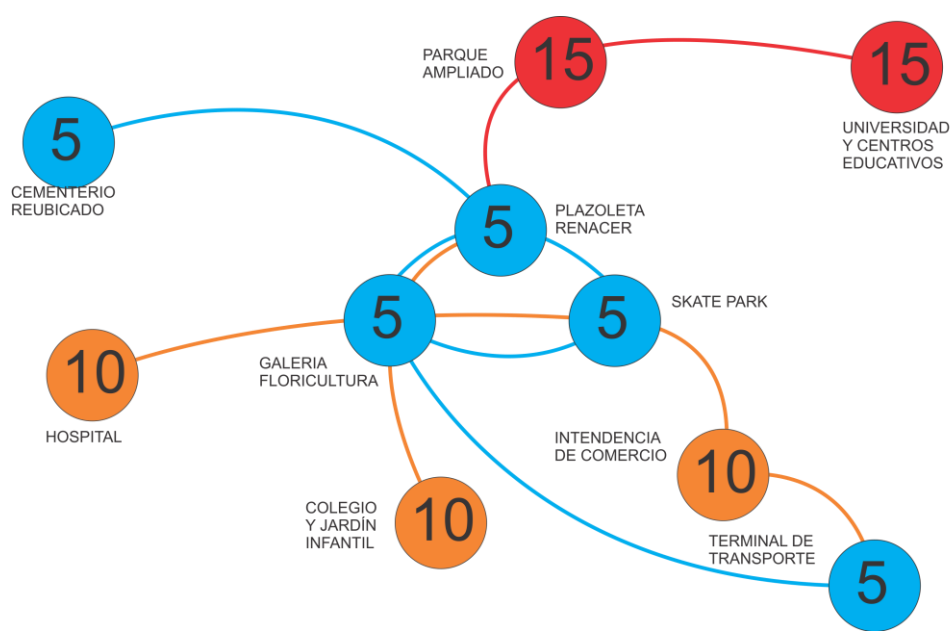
PARQUE AMPLIADO

15

15

UNIVERSIDAD Y CENTROS EDUCATIVOS

5

CEMENTERIO REUBICADO

5

PLAZOLETA RENACER

5

5

SKATE PARK

10

HOSPITAL

GALERIA FLORICULTURA

INTENDENCIA DE COMERCIO

10

COLEGIO Y JARDÍN INFANTIL

10

TERMINAL DE TRANSPORTE

5